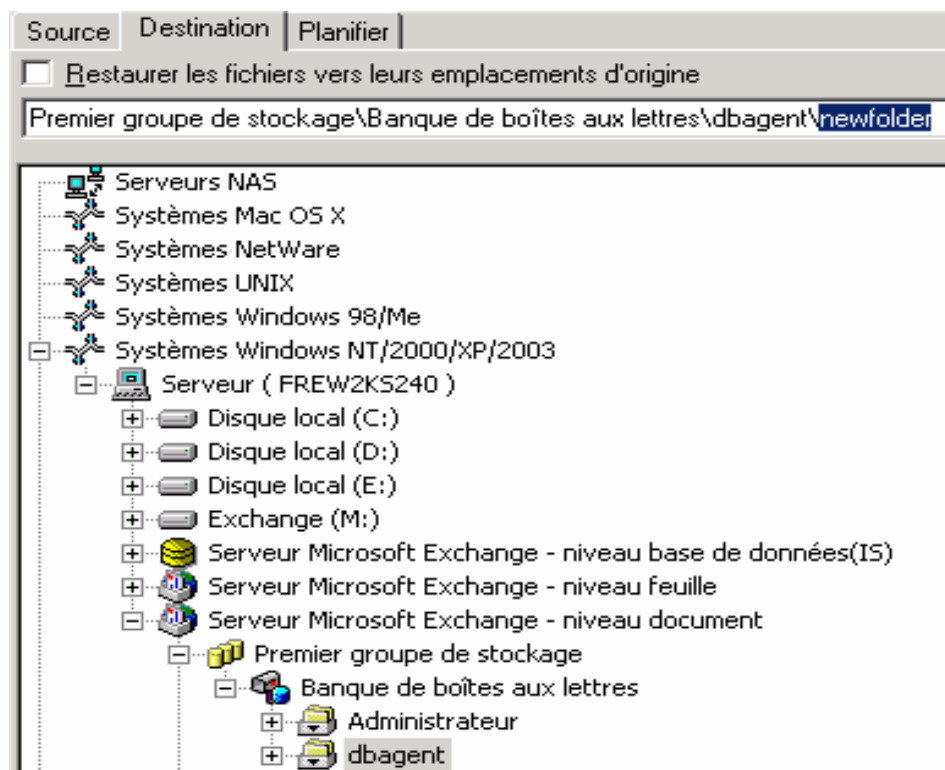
Source | Destination | Planifier

Restaurer les fichiers vers leurs emplacements d'origine

Premier groupe de stockage\Banque de boîtes aux lettres\dbagent\newfolder

Serveurs NAS
Systèmes Mac OS X
Systèmes NetWare
Systèmes UNIX
Systèmes Windows 98/Me
Systèmes Windows NT/2000/XP/2003
Serveur ( FREW2KS240 )
Disque local (C:)
Disque local (D:)
Disque local (E:)
Exchange (M:)
Serveur Microsoft Exchange - niveau base de données(IS)
Serveur Microsoft Exchange - niveau feuille
Serveur Microsoft Exchange - niveau document
Premier groupe de stockage
Banque de boîtes aux lettres
Administrateur
dbagent